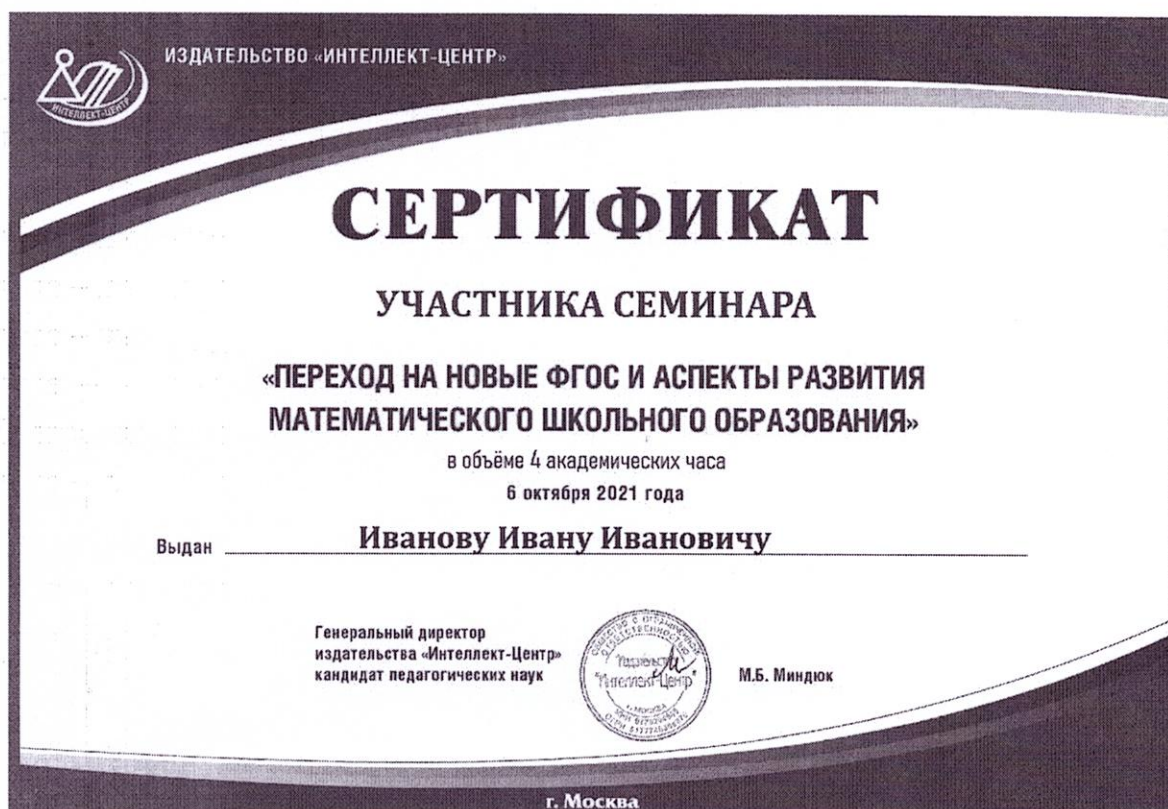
ИНТЕЛЛЕКТ-ЦЕНТР

ИЗДАТЕЛЬСТВО «ИНТЕЛЛЕКТ-ЦЕНТР»

СЕРТИФИКАТ

УЧАСТНИКА СЕМИНАРА

«ПЕРЕХОД НА НОВЫЕ ФГОС И АСПЕКТЫ РАЗВИТИЯ МАТЕМАТИЧЕСКОГО ШКОЛЬНОГО ОБРАЗОВАНИЯ»

в объёме 4 академических часа

6 октября 2021 года

Выдан Иванову Ивану Ивановичу

Генеральный директор издательства «Интеллект-Центр» кандидат педагогических наук

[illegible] Издательство "Интеллект-Центр" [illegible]

М.Б. Миндюк

г. Москва